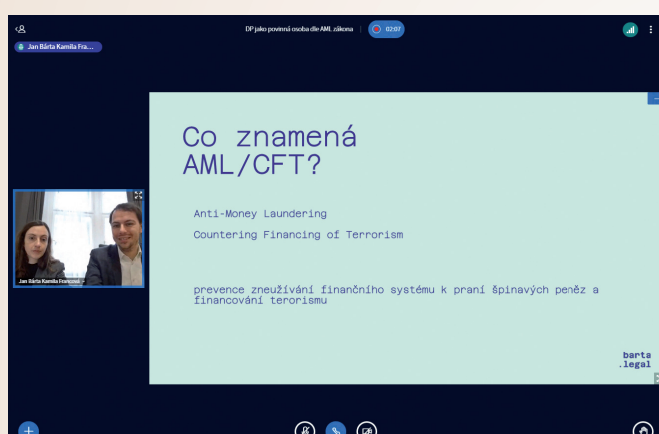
DP jako povinná osoba dle AML zákona

02:07

Jan Bárta Kamila Fra...

Jan Bárta Kamila Francová

Co znamená AML/CFT?

Anti-Money Laundering

Countering Financing of Terrorism

prevence zneužívání finančního systému k praní špinavých peněz a financování terorismu

barta
.legal